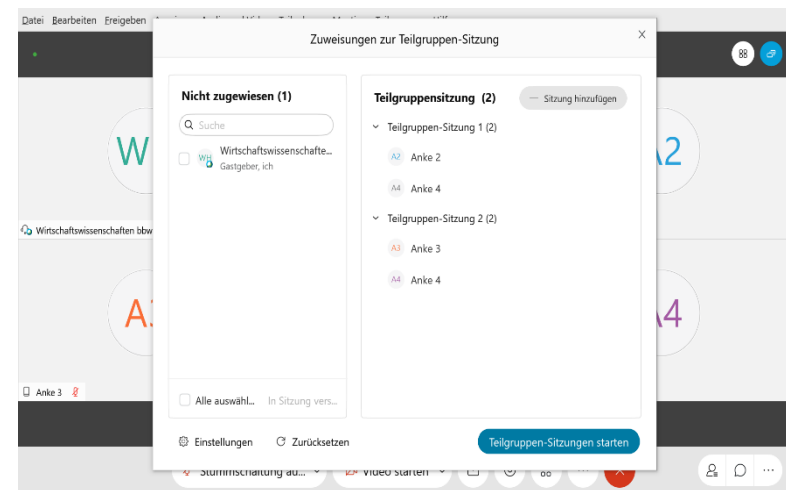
Datei Bearbeiten Freigeben

Zuweisungen zur Teilgruppen-Sitzung

Nicht zugewiesen (1)

Suche

WI Wirtschaftswissenschafte...
Gastgeber, ich

Teilgruppensitzung (2)

Sitzung hinzufügen

Teilgruppen-Sitzung 1 (2)

A2 Anke 2

A4 Anke 4

Teilgruppen-Sitzung 2 (2)

A3 Anke 3

A4 Anke 4

Alle auswähl... In Sitzung vers...

Einstellungen

Zurücksetzen

Teilgruppen-Sitzungen starten

W

A2

Wirtschaftswissenschaften bbw

A3

A4

Anke 3

Stummschaltung au...

Video starten